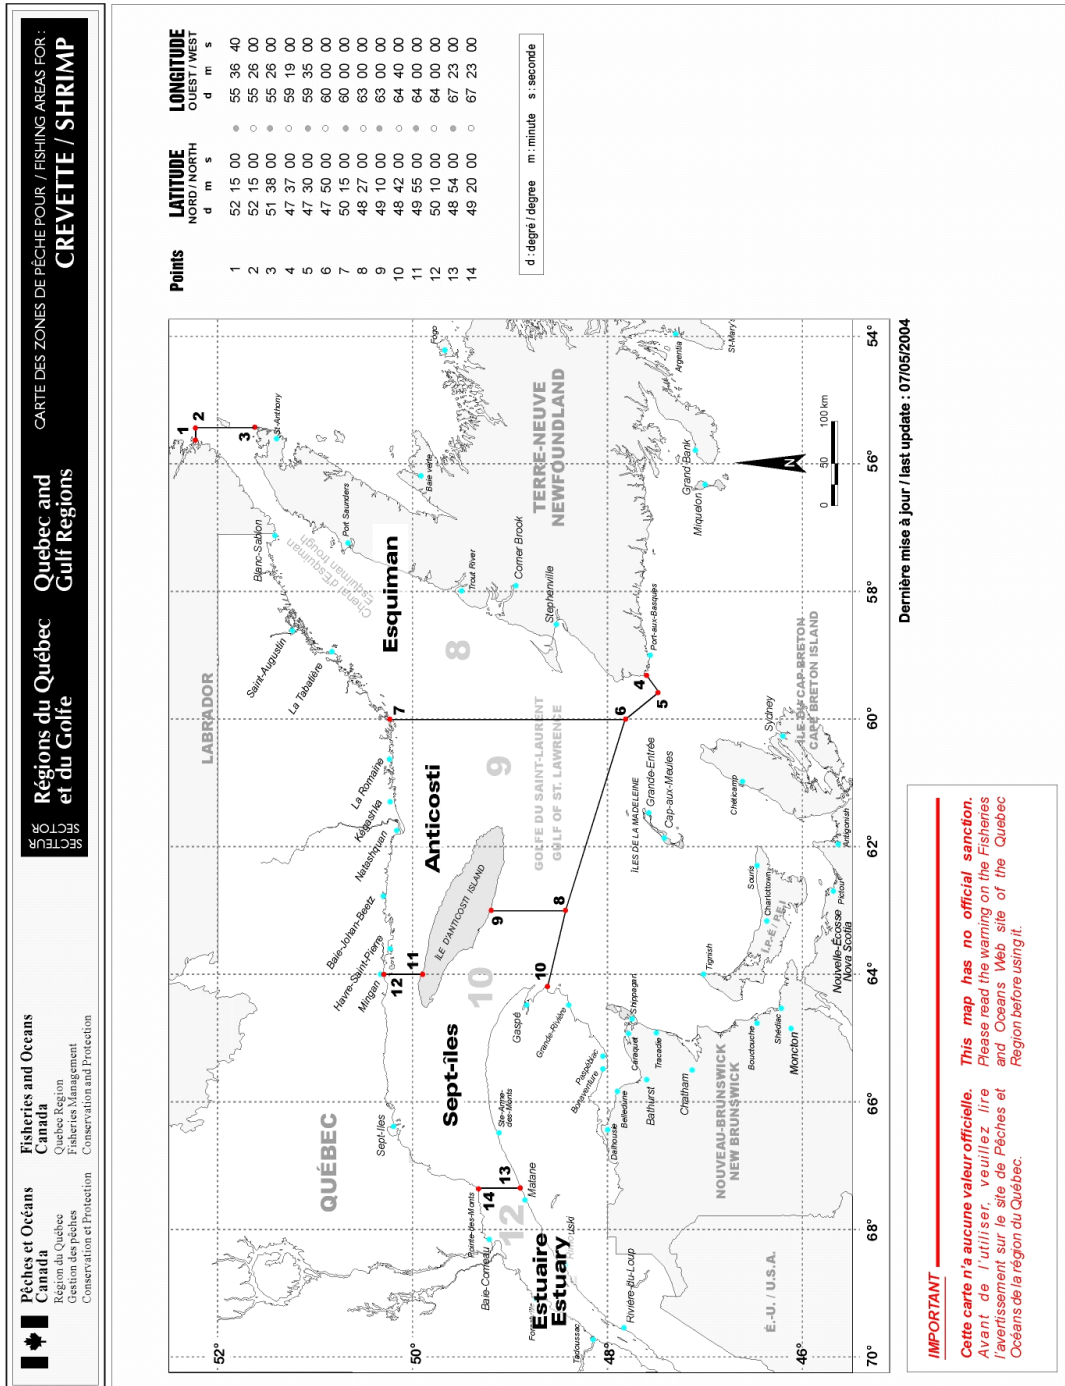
Pêches et Océans Canada
Région du Québec
Gestion des pêches
Conservation et Protection

Fisheries and Oceans Canada
Quebec Region
Fisheries Management
Conservation and Protection

SECTEUR SECTOR

Régions du Québec et du Golfe

Quebec and Gulf Regions

CARTE DES ZONES DE PÊCHE POUR / FISHING AREAS FOR :
CREVETTE / SHRIMP

| Points | LATITUDE NORD / NORTH d m s | LONGITUDE OUEST / WEST d m s |
|---|---|---|
| 1 | 52 15 00 | 55 36 40 |
| 2 | 52 15 00 | 55 26 00 |
| 3 | 51 38 00 | 55 26 00 |
| 4 | 47 37 00 | 59 19 00 |
| 5 | 47 30 00 | 59 35 00 |
| 6 | 47 50 00 | 60 00 00 |
| 7 | 50 15 00 | 60 00 00 |
| 8 | 48 27 00 | 63 00 00 |
| 9 | 49 10 00 | 63 00 00 |
| 10 | 48 42 00 | 64 40 00 |
| 11 | 49 55 00 | 64 00 00 |
| 12 | 50 10 00 | 64 00 00 |
| 13 | 48 54 00 | 67 23 00 |
| 14 | 49 20 00 | 67 23 00 |

d : degré / degree m : minute s : seconde

52° 50° 48° 46°
70° 68° 66° 64° 62° 60° 58° 56° 54°

LABRADOR
QUÉBEC
TERRE-NEUVE NEWFOUNDLAND
Esquiman
Anticosti
Sept-îles
Estuaire Estuary
8 9 10 12
1 2 3 4 5 6 7 8 9 10 11 12 13 14
Chenal d'Esquiman Esquiman trough
ÎLE D'ANTICOSTI ISLAND
GOLFE DU SAINT-LAURENT GULF OF ST. LAWRENCE
ÎLES DE LA MADELEINE
ÎLE DU CAP-BRETON CAPE BRETON ISLAND
NOUVEAU-BRUNSWICK NEW BRUNSWICK
Nouvelle-Écosse Nova Scotia
Î.-P.-É. P.E.I.
É.-U. / U.S.A.
Blanc-Sablon, Saint-Augustin, La Tabatière, La Romaine, Kegaska, Natashquan, Baie-Johan-Beetz, Havre-Saint-Pierre, Mingan, Sept-Îles, Pointe-des-Monts, Baie-Comeau, Forestville, Tadoussac, Rivière-du-Loup, Rimouski, Matane, Ste-Anne-des-Monts, Gaspé, Grande-Rivière, Paspébiac, Bonaventure, Dalhousie, Belledune, Bathurst, Caraquet, Shippagan, Tracadie, Chatham, Bouctouche, Shédiac, Moncton, Tignish, Souris, Charlottetown, Pictou, Antigonish, Chéticamp, Sydney, Grande-Entrée, Cap-aux-Meules, Port-aux-Basques, Stephenville, Corner Brook, Trout River, Port Saunders, Baie verte, St-Anthony, Fogo, Argentia, St-Mary's, Grand Bank, Miquelon

N
0 50 100 km

Dernière mise à jour / last update : 07/05/2004

IMPORTANT
Cette carte n'a aucune valeur officielle. Avant de l'utiliser, veuillez lire l'avertissement sur le site de Pêches et Océans de la région du Québec.
This map has no official sanction. Please read the warning on the Fisheries and Oceans Web site of the Quebec Region before using it.